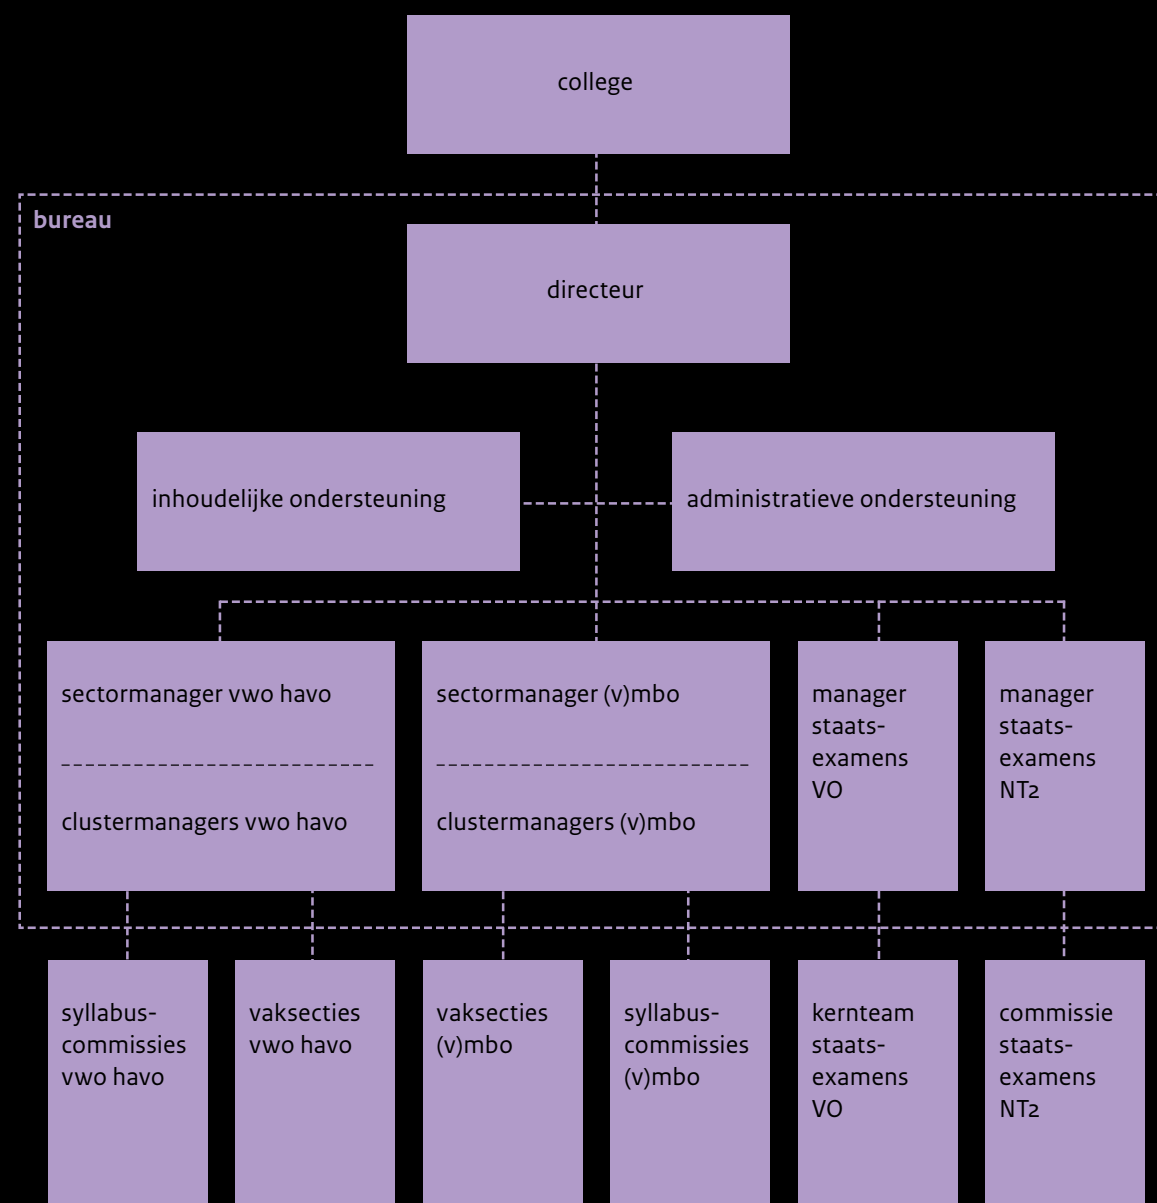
college

bureau

directeur

inhoudelijke ondersteuning

administratieve ondersteuning

sectormanager vwo havo

clustermanagers vwo havo

sectormanager (v)mbo

clustermanagers (v)mbo

manager staatsexamens VO

manager staatsexamens NT2

syllabuscommissies vwo havo

vaksecties vwo havo

vaksecties (v)mbo

syllabuscommissies (v)mbo

kernteam staatsexamens VO

commissie staatsexamens NT2